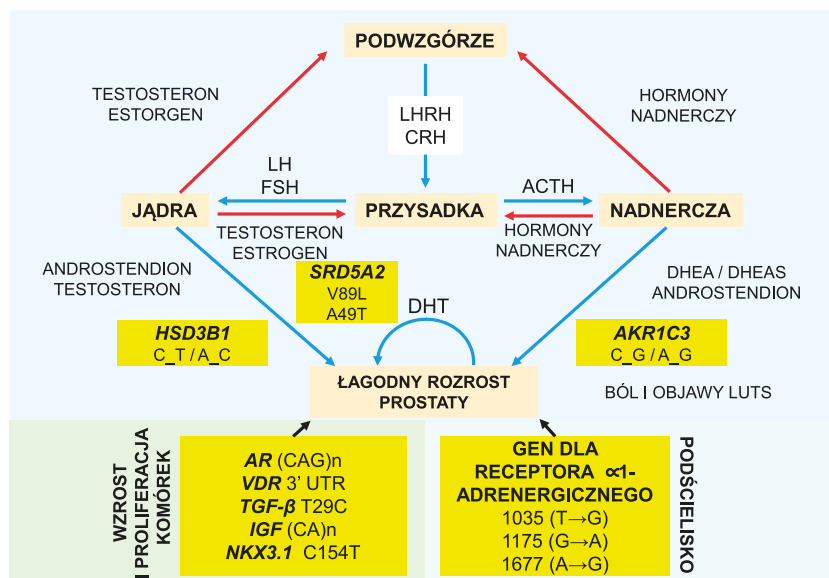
PODWZGÓRZE

TESTOSTERON
ESTORGEN

LHRH
CRH

HORMONY
NADNERCZY

LH
FSH

ACTH

JĄDRA

PRZYSADKA

NADNERCZA

TESTOSTERON
ESTROGEN

HORMONY
NADNERCZY

ANDROSTENDION
TESTOSTERON

*SRD5A2*
V89L
A49T

DHEA / DHEAS
ANDROSTENDION

DHT

*HSD3B1*
C_T / A_C

*AKR1C3*
C_G / A_G

ŁAGODNY ROZROST
PROSTATY

BÓL I OBJAWY LUTS

WZROST
I PROLIFERACJA
KOMÓREK

*AR* (CAG)n
*VDR* 3' UTR
*TGF-β* T29C
*IGF* (CA)n
*NKX3.1* C154T

GEN DLA
RECEPTORA ∝1-
ADRENERGICZNEGO
1035 (T→G)
1175 (G→A)
1677 (A→G)

PODŚCIELISKO